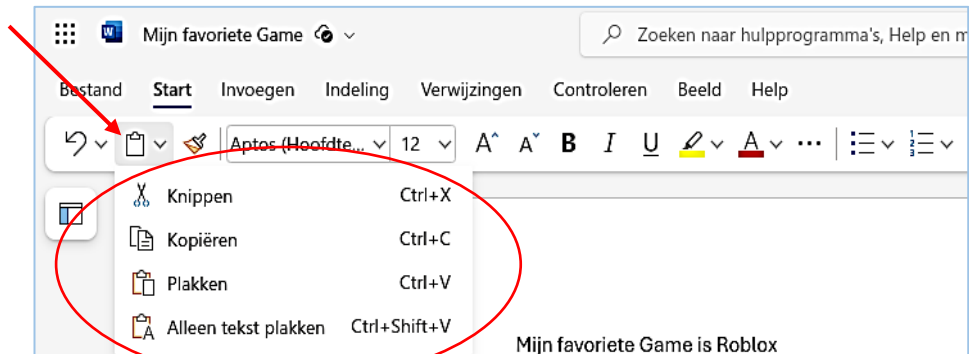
Mijn favoriete Game

Zoeken naar hulpprogramma's, Help en m

Bestand Start Invoegen Indeling Verwijzingen Controleren Beeld Help

Aptos (Hoofdte... 12 A A B I U A ···

Knippen Ctrl+X

Kopiëren Ctrl+C

Plakken Ctrl+V

Alleen tekst plakken Ctrl+Shift+V

Mijn favoriete Game is Roblox